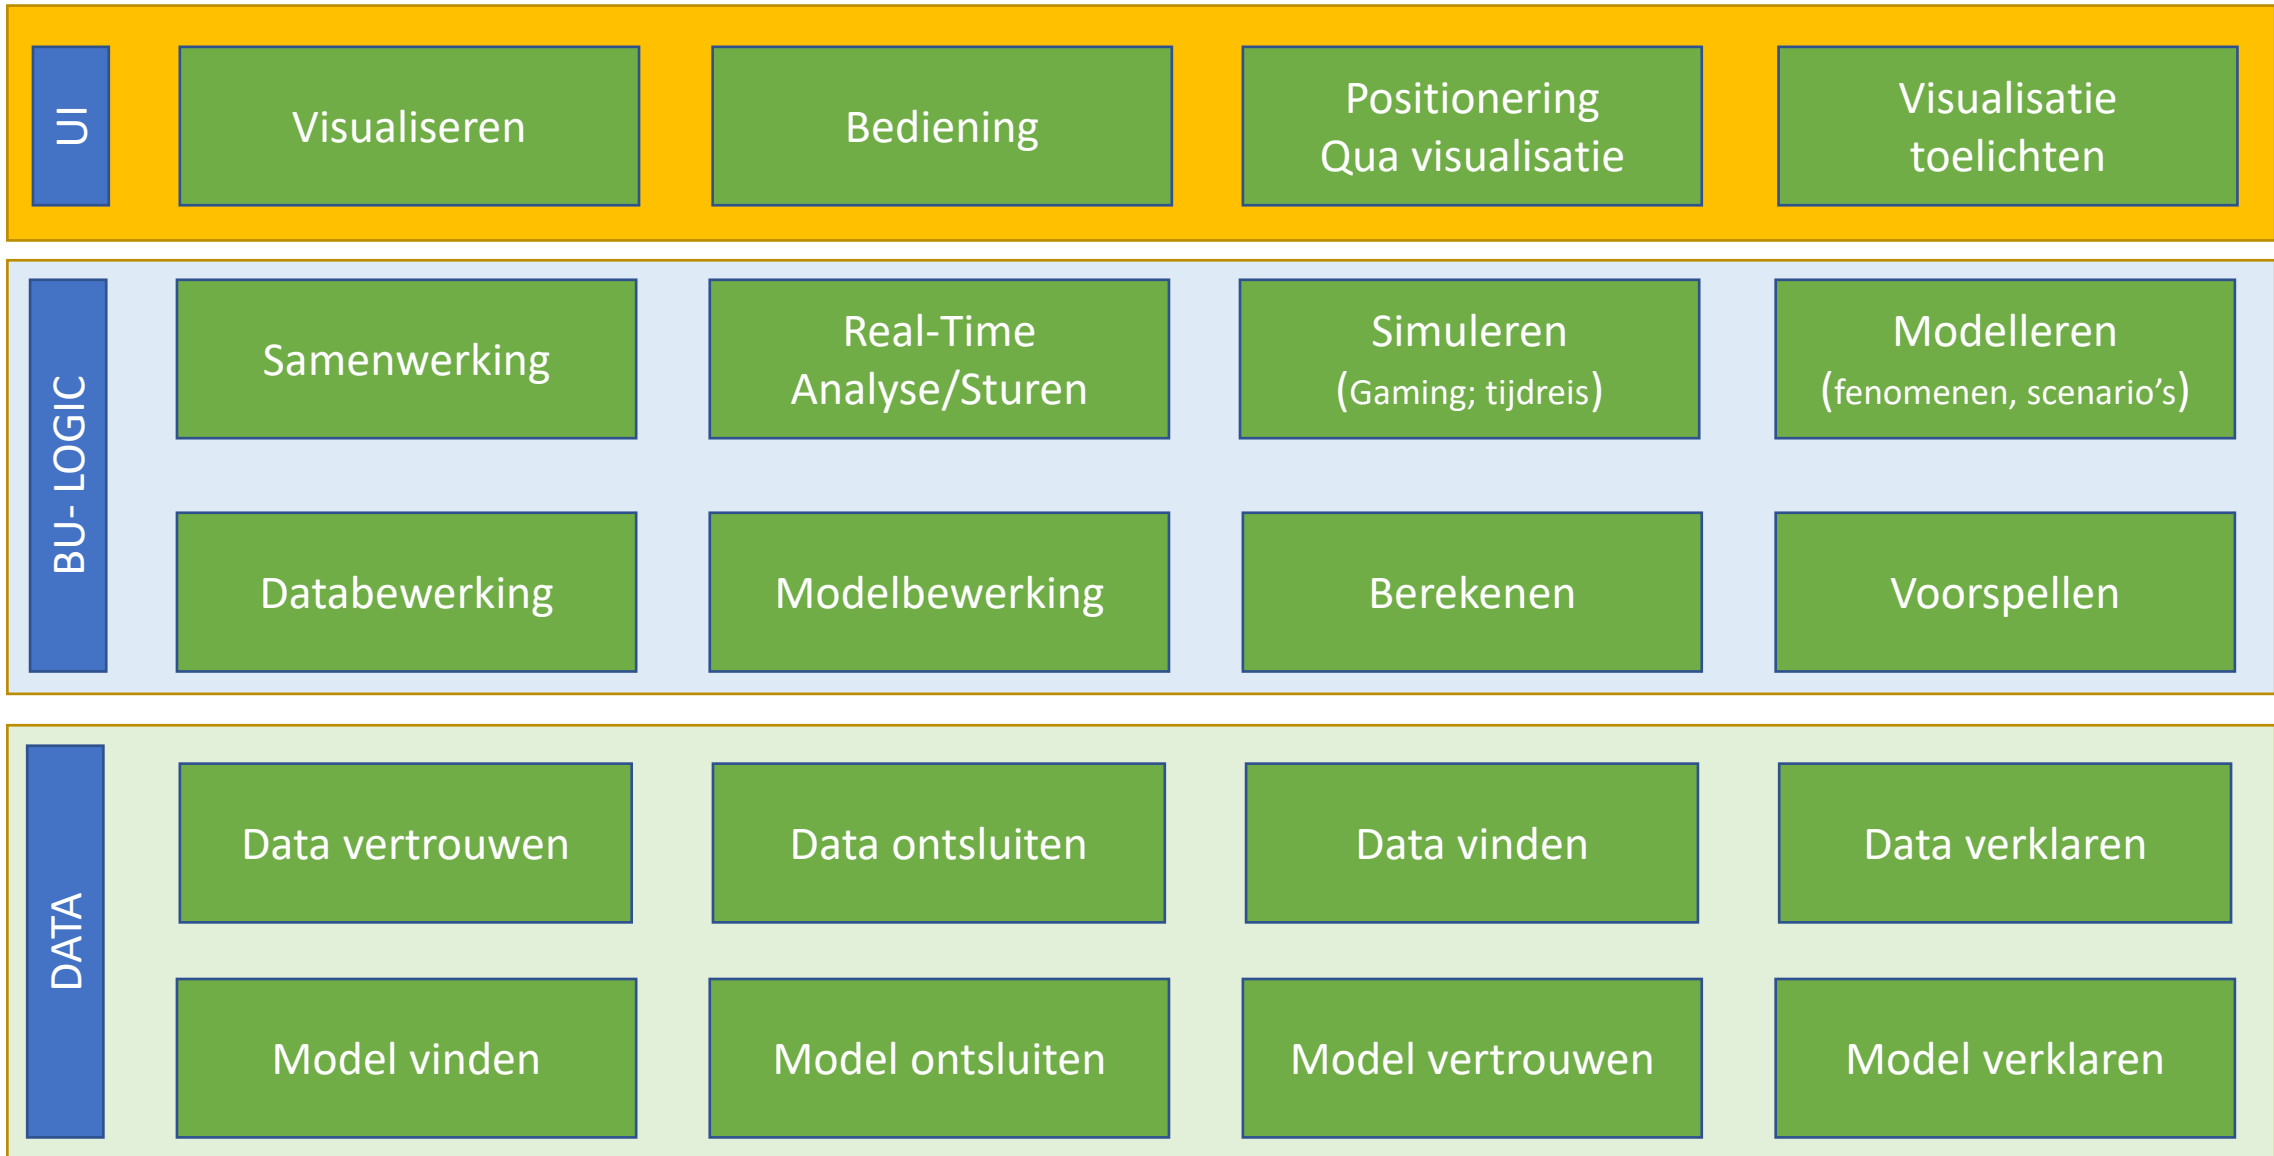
UI

Visualiseren

Bediening

Positionering
Qua visualisatie

Visualisatie
toelichten

BU- LOGIC

Samenwerking

Real-Time
Analyse/Sturen

Simuleren
(Gaming; tijdreis)

Modelleren
(fenomenen, scenario's)

Databewerking

Modelbewerking

Berekenen

Voorspellen

DATA

Data vertrouwen

Data ontsluiten

Data vinden

Data verklaren

Model vinden

Model ontsluiten

Model vertrouwen

Model verklaren